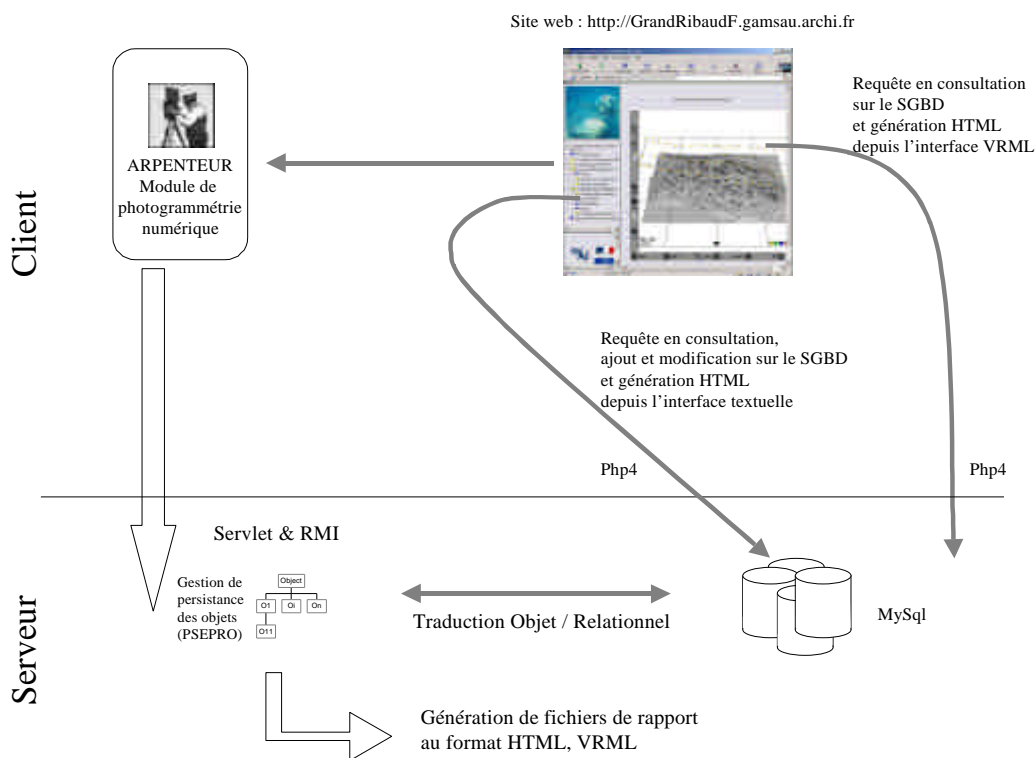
Site web : http://GrandRibaudF.gamsau.archi.fr

Client

ARPENTEUR
Module de photogrammétrie numérique

Requête en consultation
sur le SGBD
et génération HTML
depuis l'interface VRML

Requête en consultation,
ajout et modification sur le SGBD
et génération HTML
depuis l'interface textuelle

Php4

Php4

Serveur

Servlet & RMI

Gestion de persistance des objets (PSEPRO)

Object

O1

Oi

On

O11

Traduction Objet / Relationnel

MySql

Génération de fichiers de rapport
au format HTML, VRML